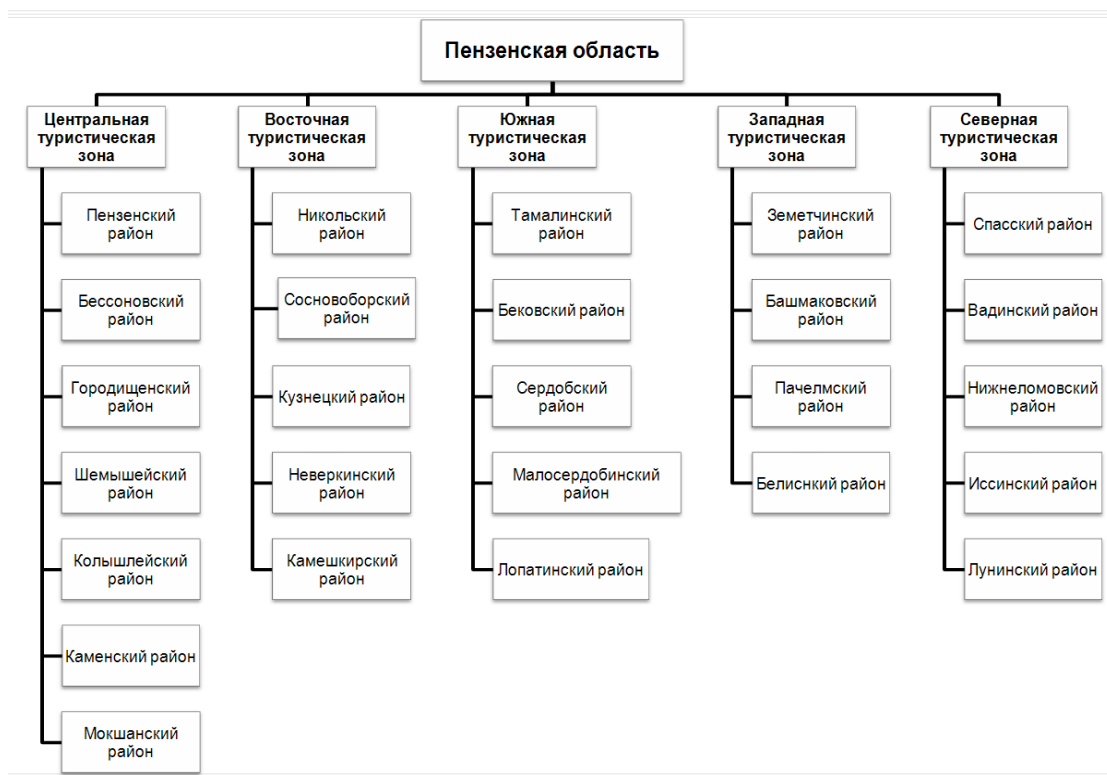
Пензенская область

Центральная туристическая зона

Пензенский район

Бессоновский район

Городищенский район

Шемышейский район

Колышлейский район

Каменский район

Мокшанский район

Восточная туристическая зона

Никольский район

Сосновоборский район

Кузнецкий район

Неверкинский район

Камешкирский район

Южная туристическая зона

Тамалинский район

Бековский район

Сердобский район

Малосердобинский район

Лопатинский район

Западная туристическая зона

Земетчинский район

Башмаковский район

Пачелмский район

Белинский район

Северная туристическая зона

Спасский район

Вадинский район

Нижнеломовский район

Иссинский район

Лунинский район